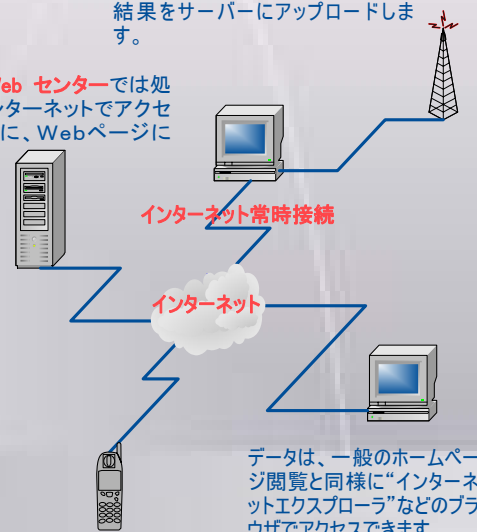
結果をサーバーにアップロードします。

eb センターでは処
ンターネットでアクセ
に、Webページに

インターネット常時接続

インターネット

データは、一般のホームペー
ジ閲覧と同様に"インターネ
ットエクスプローラ"などのブラ
ウザでアクセスできます